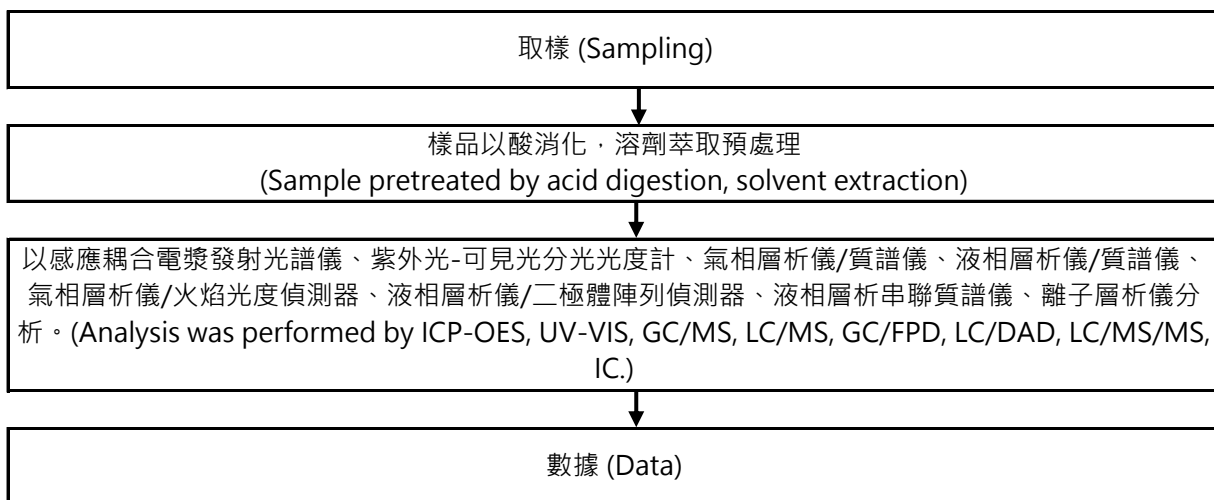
取樣 (Sampling)

樣品以酸消化，溶劑萃取預處理
(Sample pretreated by acid digestion, solvent extraction)

以感應耦合電漿發射光譜儀、紫外光-可見光分光光度計、氣相層析儀/質譜儀、液相層析儀/質譜儀、氣相層析儀/火焰光度偵測器、液相層析儀/二極體陣列偵測器、液相層析串聯質譜儀、離子層析儀分析。(Analysis was performed by ICP-OES, UV-VIS, GC/MS, LC/MS, GC/FPD, LC/DAD, LC/MS/MS, IC.)

數據 (Data)